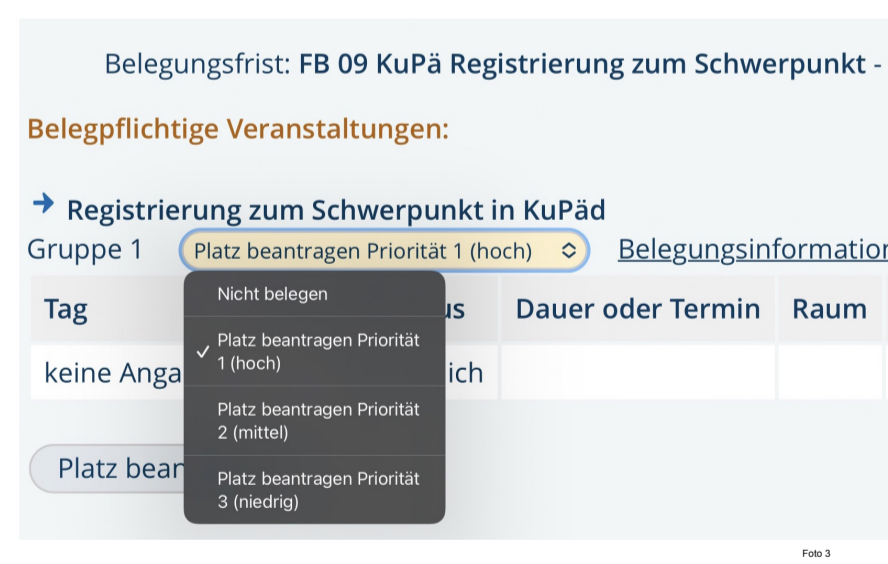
Belegungsfrist: **FB 09 KuPä Registrierung zum Schwerpunkt -**

Belegpflichtige Veranstaltungen:

→ Registrierung zum Schwerpunkt in KuPäd

Gruppe 1 Platz beantragen Priorität 1 (hoch) Belegungsinformatio

Nicht belegen

✓ Platz beantragen Priorität 1 (hoch)

Platz beantragen Priorität 2 (mittel)

Platz beantragen Priorität 3 (niedrig)

| Tag | us | Dauer oder Termin | Raum |
|---|---|---|---|
| keine Anga | ich | | |

Platz bean

Foto 3